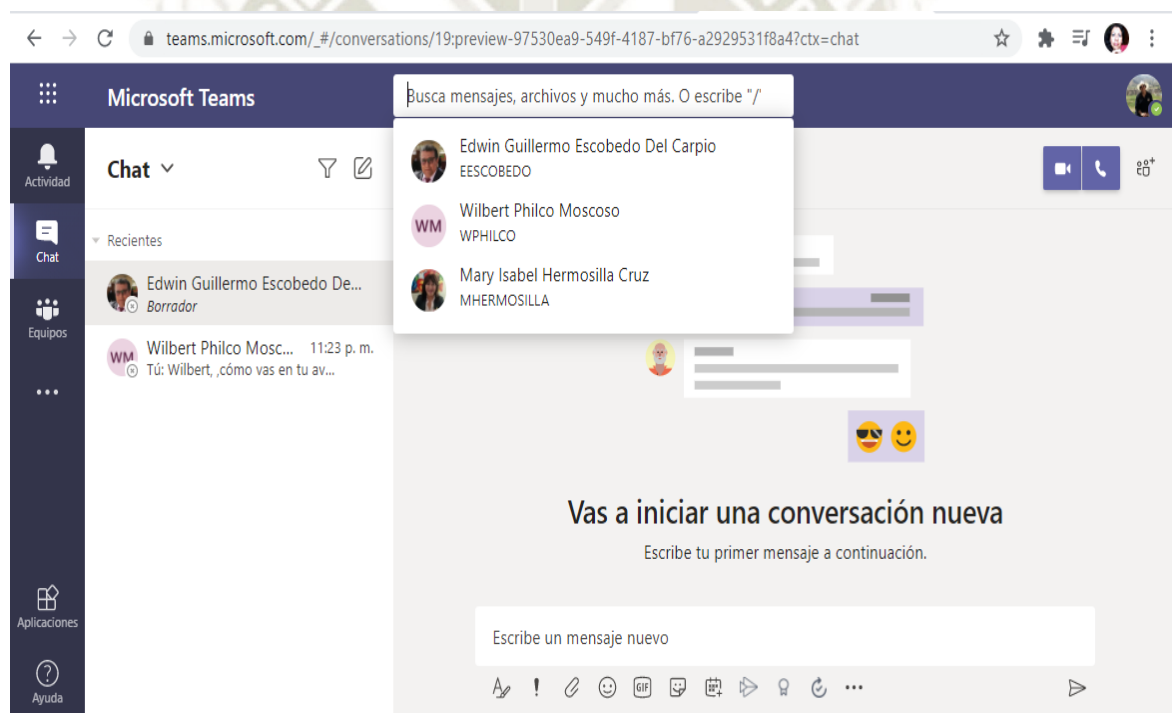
teams.microsoft.com/_#/conversations/19:preview-97530ea9-549f-4187-bf76-a2929531f8a4?ctx=chat

Microsoft Teams

Busca mensajes, archivos y mucho más. O escribe "/"

Edwin Guillermo Escobedo Del Carpio
EESCOBEDO

WM Wilbert Philco Moscoso
WPHILCO

Mary Isabel Hermosilla Cruz
MHERMOSILLA

Actividad

Chat

Equipos

...

Aplicaciones

Ayuda

Chat

Recientes

Edwin Guillermo Escobedo De...
Borrador

WM Wilbert Philco Mosc... 11:23 p. m.
Tú: Wilbert, ,cómo vas en tu av...

Vas a iniciar una conversación nueva

Escribe tu primer mensaje a continuación.

Escribe un mensaje nuevo

...